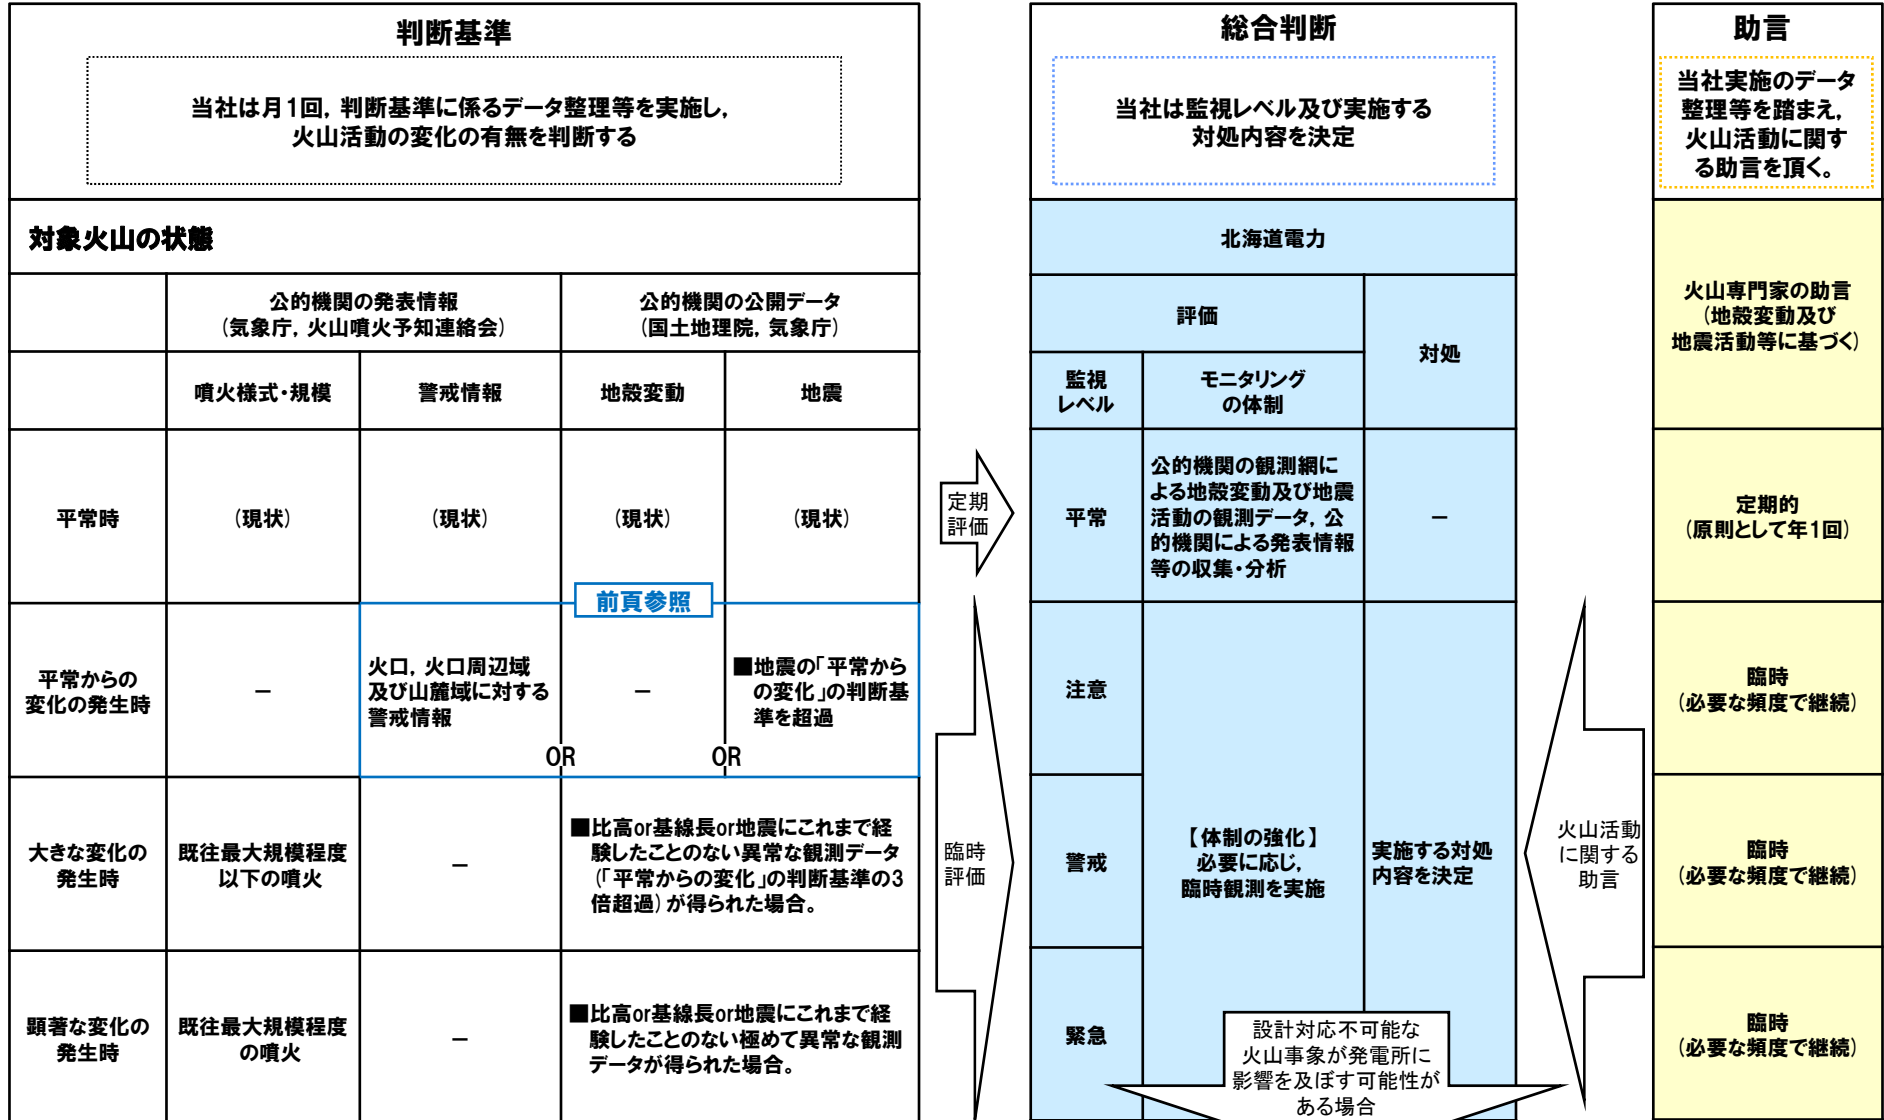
判断基準

当社は月1回，判断基準に係るデータ整理等を実施し，火山活動の変化の有無を判断する

対象火山の状態

| | 公的機関の発表情報（気象庁，火山噴火予知連絡会） | | 公的機関の公開データ（国土地理院，気象庁） | |
|---|---|---|---|---|
| | 噴火様式・規模 | 警戒情報 | 地殻変動 | 地震 |
| 平常時 | （現状） | （現状） | （現状） | （現状） |
| 平常からの変化の発生時 | − | 火口，火口周辺域及び山麓域に対する警戒情報 OR | − OR | ■地震の「平常からの変化」の判断基準を超過 |
| 大きな変化の発生時 | 既往最大規模程度以下の噴火 | − | ■比高or基線長or地震にこれまで経験したことのない異常な観測データ（「平常からの変化」の判断基準の3倍超過）が得られた場合。 | |
| 顕著な変化の発生時 | 既往最大規模程度の噴火 | − | ■比高or基線長or地震にこれまで経験したことのない極めて異常な観測データが得られた場合。 | |

前頁参照

定期評価

臨時評価

総合判断

当社は監視レベル及び実施する対処内容を決定

北海道電力

| 評価 | | 対処 |
|---|---|---|
| 監視レベル | モニタリングの体制 | |
| 平常 | 公的機関の観測網による地殻変動及び地震活動の観測データ，公的機関による発表情報等の収集・分析 | − |
| 注意 | 【体制の強化】必要に応じ，臨時観測を実施 | 実施する対処内容を決定 |
| 警戒 | | |
| 緊急 | | |

設計対応不可能な火山事象が発電所に影響を及ぼす可能性がある場合

火山活動に関する助言

助言

当社実施のデータ整理等を踏まえ，火山活動に関する助言を頂く。

火山専門家の助言（地殻変動及び地震活動等に基づく）

定期的（原則として年1回）

臨時（必要な頻度で継続）

臨時（必要な頻度で継続）

臨時（必要な頻度で継続）